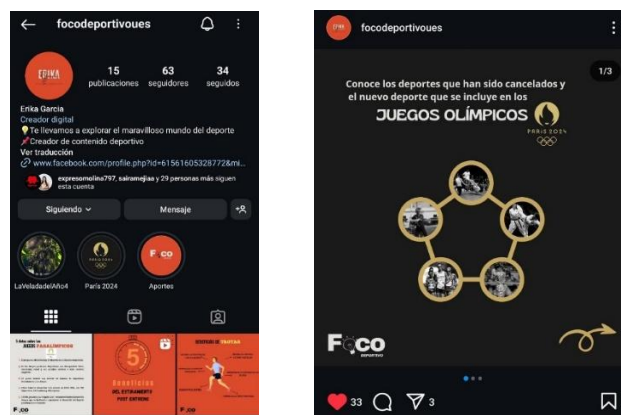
focodeportivoues

15 publicaciones
63 seguidores
34 seguidos

Erika García
Creador digital
💡Te llevamos a explorar el maravilloso mundo del deporte
🧨Creador de contenido deportivo
Ver traducción
www.facebook.com/profile.php?id=61561605328772&mi...

expresomolina797, sairamejias y 29 personas más siguen esta cuenta

Siguiendo
Mensaje

LaVeladadelAño4
París 2024
Aportes

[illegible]
5
Beneficios
DEL ENTRENAMIENTO POST ESFUERZO
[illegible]

focodeportivoues

1/3

Conoce los deportes que han sido cancelados y el nuevo deporte que se incluye en los
JUEGOS OLÍMPICOS
PARIS 2024

FOCO DEPORTIVO

33
3